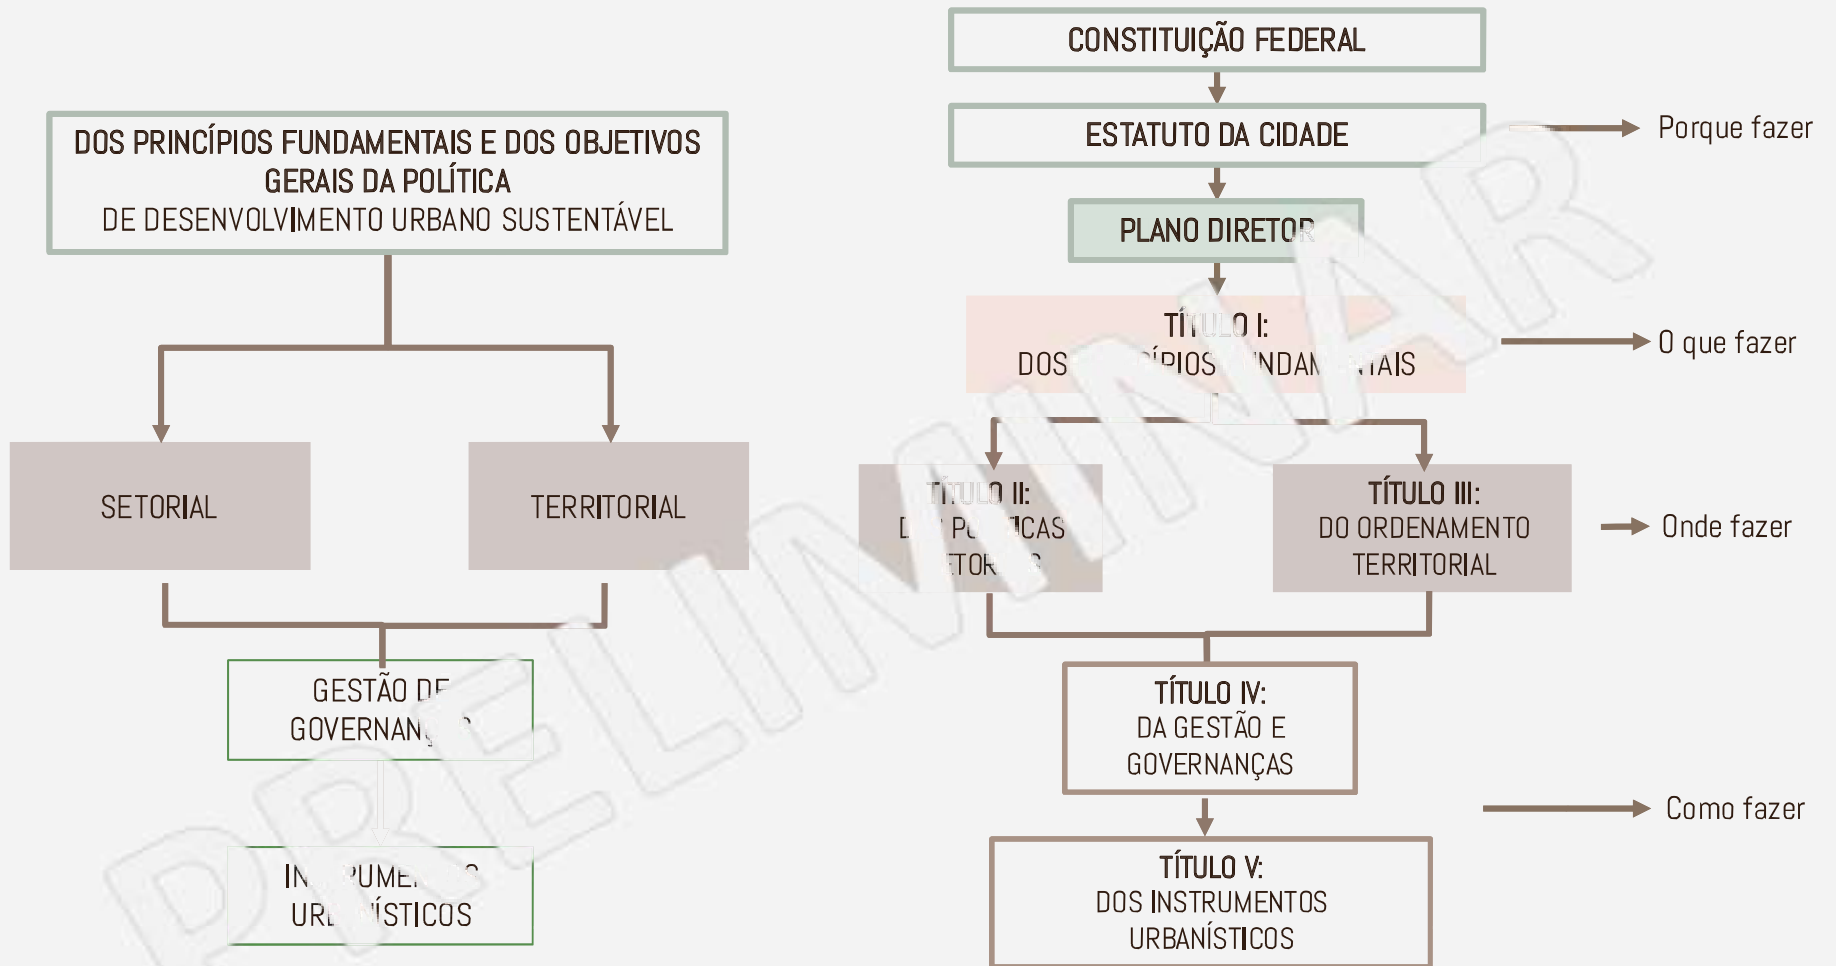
DOS PRINCÍPIOS FUNDAMENTAIS E DOS OBJETIVOS GERAIS DA POLÍTICA
DE DESENVOLVIMENTO URBANO SUSTENTÁVEL

SETORIAL

TERRITORIAL

GESTÃO DE GOVERNAN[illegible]

IN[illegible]UME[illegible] URB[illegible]ÍSTICOS

CONSTITUIÇÃO FEDERAL

ESTATUTO DA CIDADE

Porque fazer

PLANO DIRETOR

TÍTULO I:
DOS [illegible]ÍPIOS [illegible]NDAM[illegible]TAIS

O que fazer

TÍTULO II:
D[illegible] P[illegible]ICAS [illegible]TOR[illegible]

TÍTULO III:
DO ORDENAMENTO TERRITORIAL

Onde fazer

TÍTULO IV:
DA GESTÃO E GOVERNANÇAS

Como fazer

TÍTULO V:
DOS INSTRUMENTOS URBANÍSTICOS

PRELIMINAR